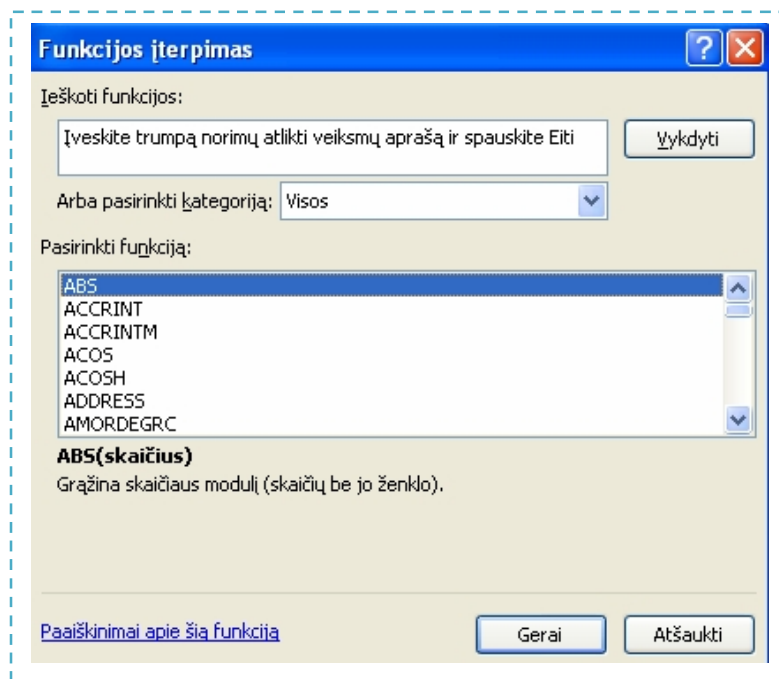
Funkcijos įterpimas

Ieškoti funkcijos:

Įveskite trumpą norimų atlikti veiksmų aprašą ir spauskite Eiti

Vykdyti

Arba pasirinkti kategoriją: Visos

Pasirinkti funkciją:

ABS
ACCRINT
ACCRINTM
ACOS
ACOSH
ADDRESS
AMORDEGRC

ABS(skaičius)
Grąžina skaičiaus modulį (skaičių be jo ženklo).

Paaiškinimai apie šią funkciją

Gerai

Atšaukti